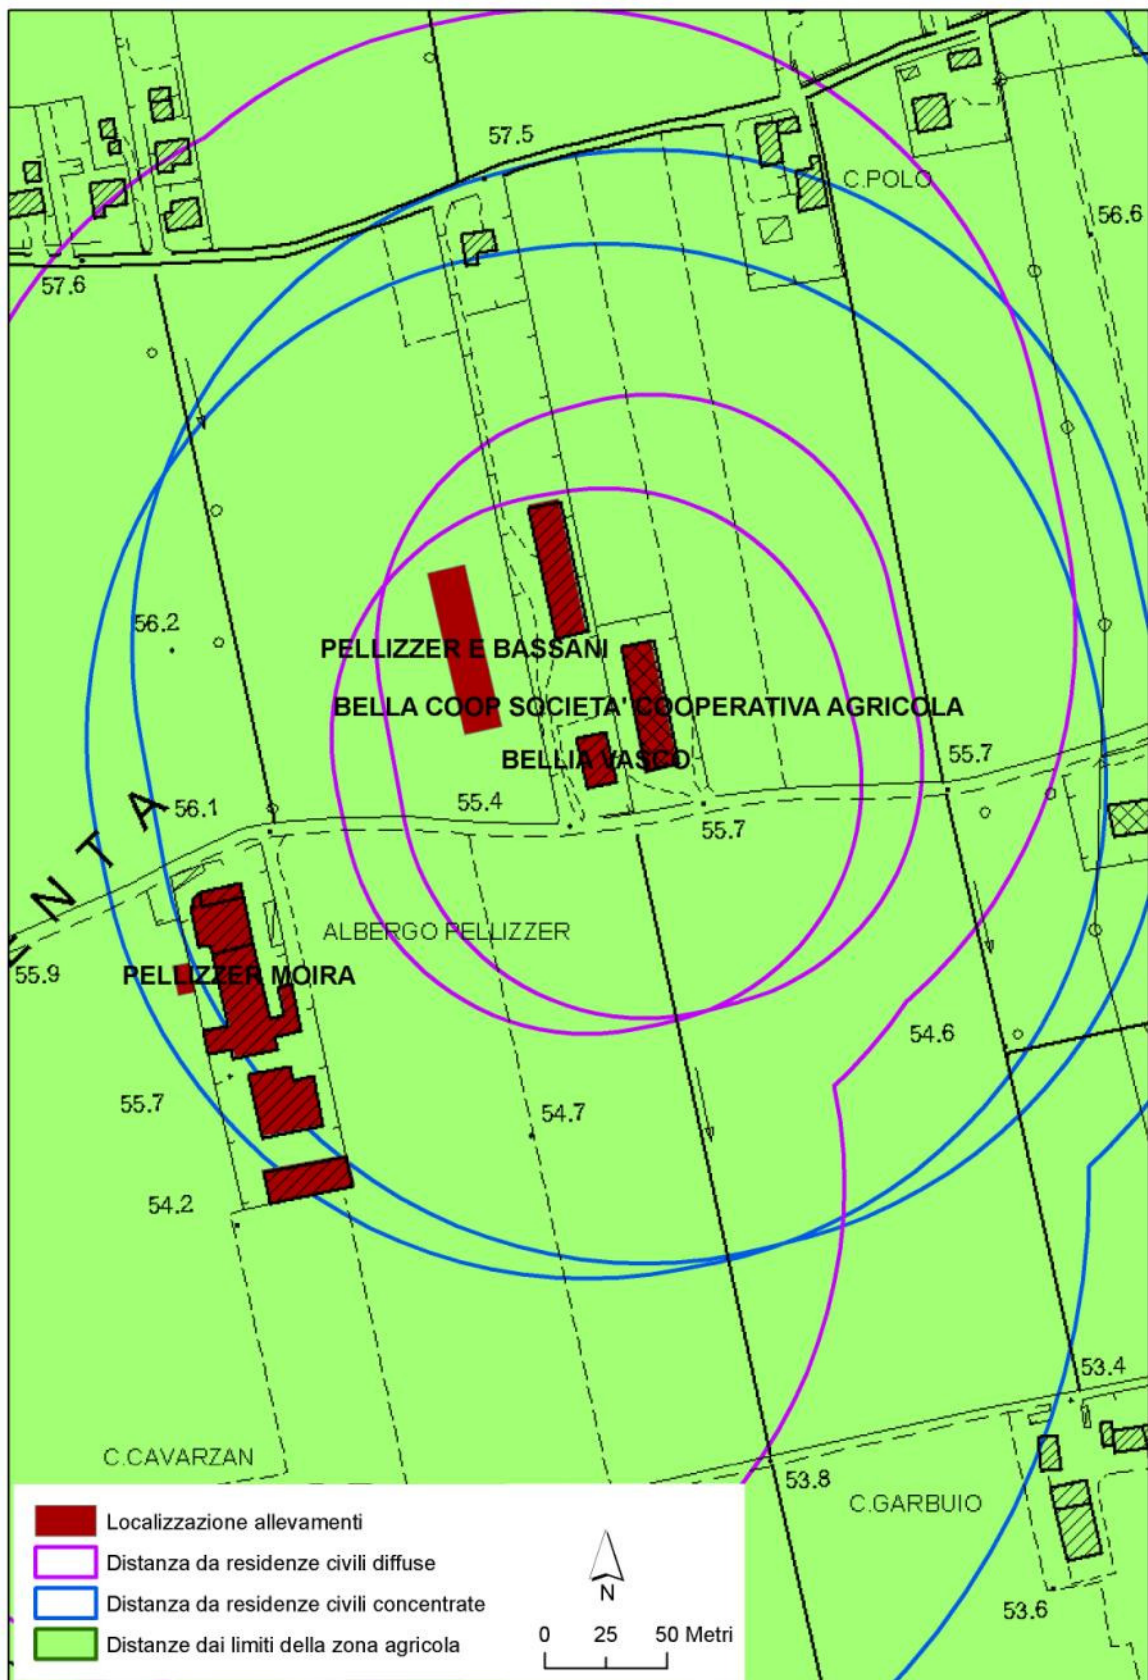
57.5

C.POLO

56.6

57.6

56.2

PELLIZZER E BASSANI

BELLA COOP SOCIETA' COOPERATIVA AGRICOLA

BELLIA VASCO

55.7

56.1

55.4

55.7

NTA

ALBERGO PELLIZZER

55.9

PELLIZZER MOIRA

54.6

55.7

54.7

54.2

53.4

C.CAVARZAN

53.8

C.GARBUIO

53.6

Localizzazione allevamenti

Distanza da residenze civili diffuse

Distanza da residenze civili concentrate

Distanze dai limiti della zona agricola

N

0 25 50 Metri